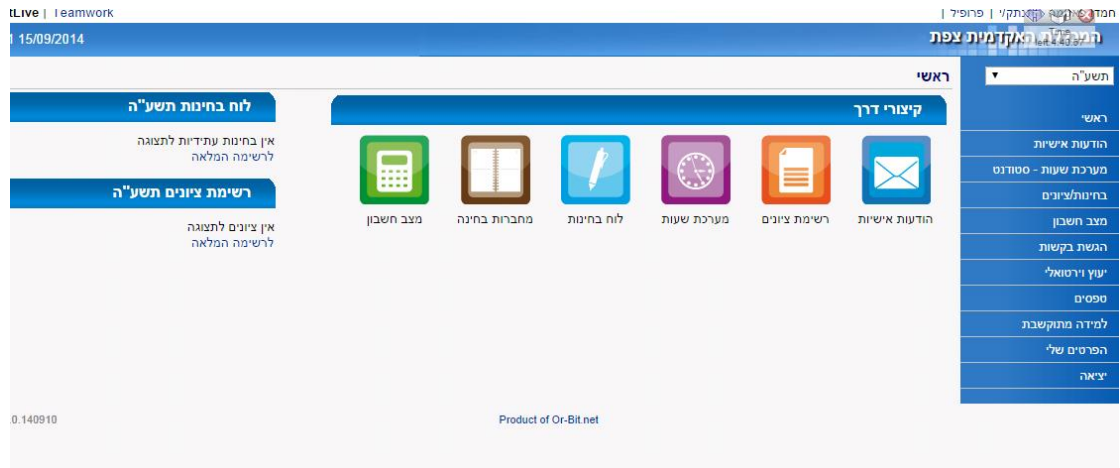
tLive | Teamwork

חמ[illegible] | פרופיל |

15/09/2014

המכללה האקדמית צפת

תשע"ה

ראשי

ראשי
הודעות אישיות
מערכת שעות - סטודנט
בחינות/ציונים
מצב חשבון
הגשת בקשות
יעוץ וירטואלי
טפסים
למידה מתוקשבת
הפרטים שלי
יציאה

קיצורי דרך

הודעות אישיות
רשימת ציונים
מערכת שעות
לוח בחינות
מחברות בחינה
מצב חשבון

לוח בחינות תשע"ה

אין בחינות עתידיות לתצוגה
לרשימה המלאה

רשימת ציונים תשע"ה

אין ציונים לתצוגה
לרשימה המלאה

.0.140910

Product of Or-Bit.net